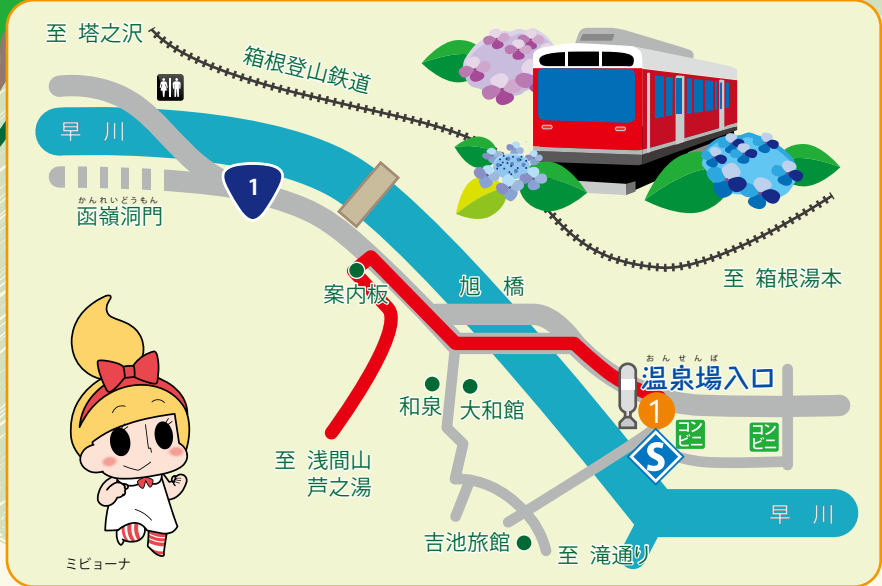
至 塔之沢

箱根登山鉄道

早 川

1

かんれいどうもん
函嶺洞門

案内板

旭 橋

至 箱根湯本

おんせんば
温泉場入口

1

S

コンビニ

コンビニ

和泉

大和館

至 浅間山 芦之湯

早 川

吉池旅館

至 滝通り

ミビョーナ